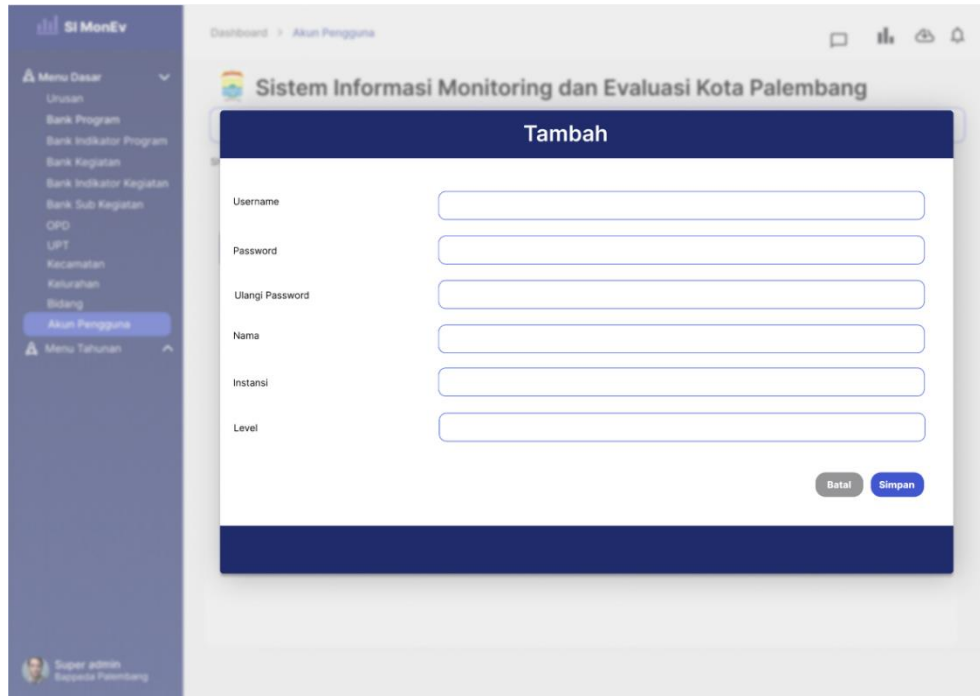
SI MonEv

Menu Dasar
Urusan
Bank Program
Bank Indikator Program
Bank Kegiatan
Bank Indikator Kegiatan
Bank Sub Kegiatan
OPD
UPT
Kecamatan
Kelurahan
Bidang
Akun Pengguna
Menu Tahunan

Super admin
Bappeda Palembang

Dashboard > Akun Pengguna

Sistem Informasi Monitoring dan Evaluasi Kota Palembang

Tambah

Username

Password

Ulangi Password

Nama

Instansi

Level

Batal Simpan